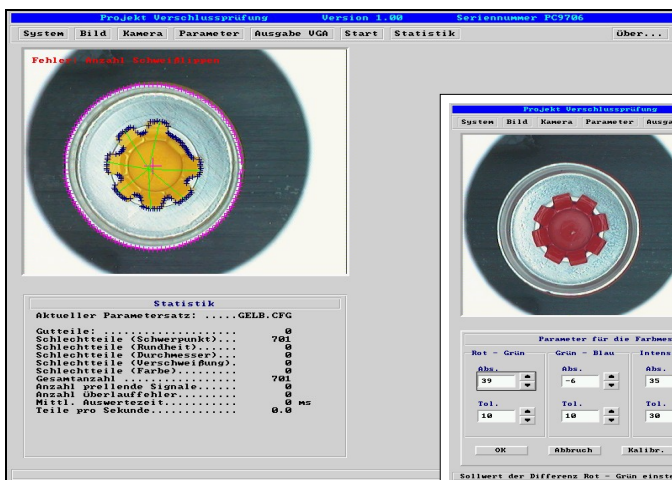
Projekt Verschlussprüfung Version 1.00 Seriennummer PC9706

System Bild Kamera Parameter Ausgabe VGA Start Statistik Über...

Fehler: Anzahl Schweißlippen

Statistik

Aktueller Parametersatz: .....GELB.CFG

Gutteile: .................... 0
Schlechtteile (Schwerpunkt)... 701
Schlechtteile (Rundheit)...... 0
Schlechtteile (Durchmesser)... 0
Schlechtteile (Verschweißung). 0
Schlechtteile (Farbe)......... 0
Gesamtanzahl ................. 701
Anzahl prellende Signale...... 0
Anzahl Überlauffehler......... 0
Mittl. Auswertezeit........... 0 ms
Teile pro Sekunde............. 0.0

Projekt Verschlussprüfung

System Bild Kamera Parameter Ausga

Parameter für die Farbme

Rot - Grün

Abs.
39

Tol.
10

Grün - Blau

Abs.
-6

Tol.
10

Intens

Abs.
35

Tol.
30

OK Abbruch Kalibr.

Sollwert der Differenz Rot - Grün einst